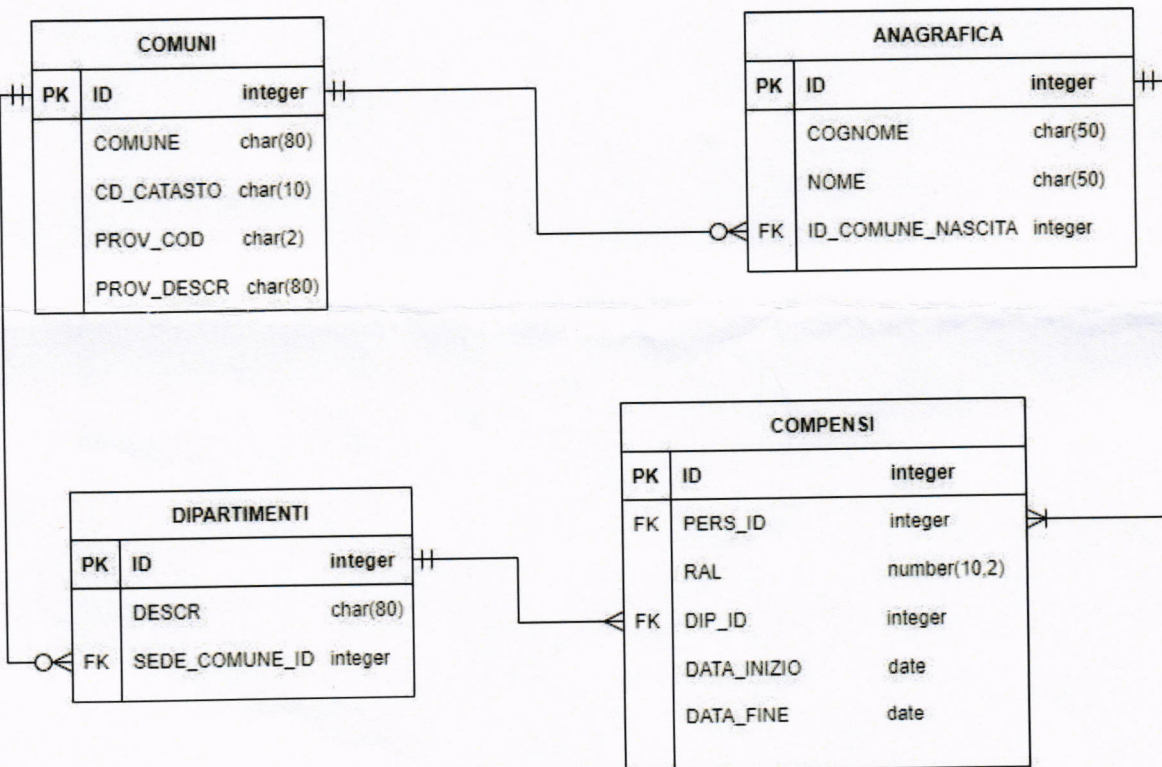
COMUNI

| PK | ID | integer |
|---|---|---|
| | COMUNE | char(80) |
| | CD_CATASTO | char(10) |
| | PROV_COD | char(2) |
| | PROV_DESCR | char(80) |

ANAGRAFICA

| PK | ID | integer |
|---|---|---|
| | COGNOME | char(50) |
| | NOME | char(50) |
| FK | ID_COMUNE_NASCITA | integer |

COMPENSI

| PK | ID | integer |
|---|---|---|
| FK | PERS_ID | integer |
| | RAL | number(10,2) |
| FK | DIP_ID | integer |
| | DATA_INIZIO | date |
| | DATA_FINE | date |

DIPARTIMENTI

| PK | ID | integer |
|---|---|---|
| | DESCR | char(80) |
| FK | SEDE_COMUNE_ID | integer |